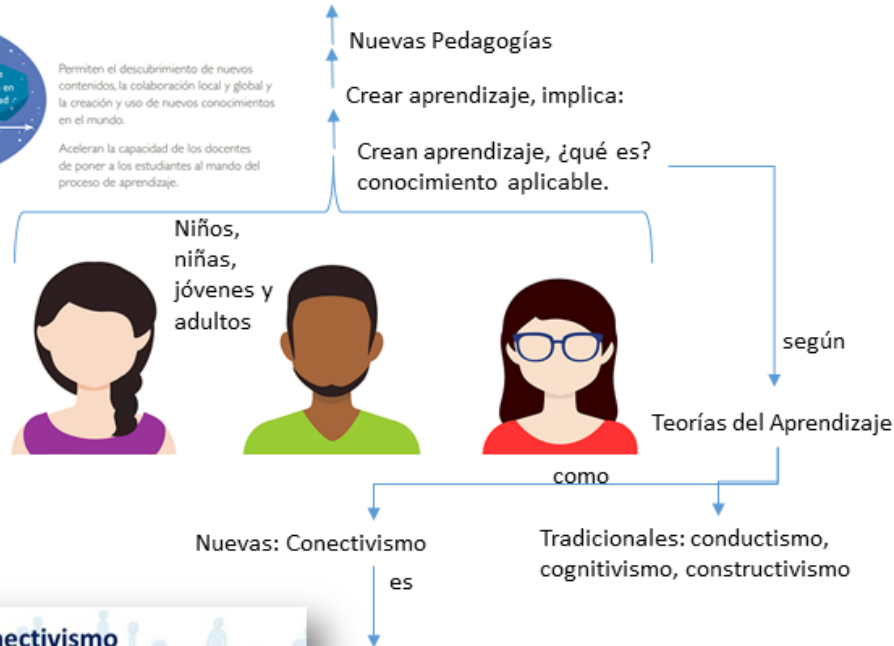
Nuevas Pedagogías

Crear aprendizaje, implica:

Crean aprendizaje, ¿qué es? conocimiento aplicable.

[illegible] en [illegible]ad

Permiten el descubrimiento de nuevos contenidos, la colaboración local y global y la creación y uso de nuevos conocimientos en el mundo.

Aceleran la capacidad de los docentes de poner a los estudiantes al mando del proceso de aprendizaje.

Niños, niñas, jóvenes y adultos

según

Teorías del Aprendizaje

como

Nuevas: Conectivismo

Tradicionales: conductismo, cognitivismo, constructivismo

es

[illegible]nectivismo